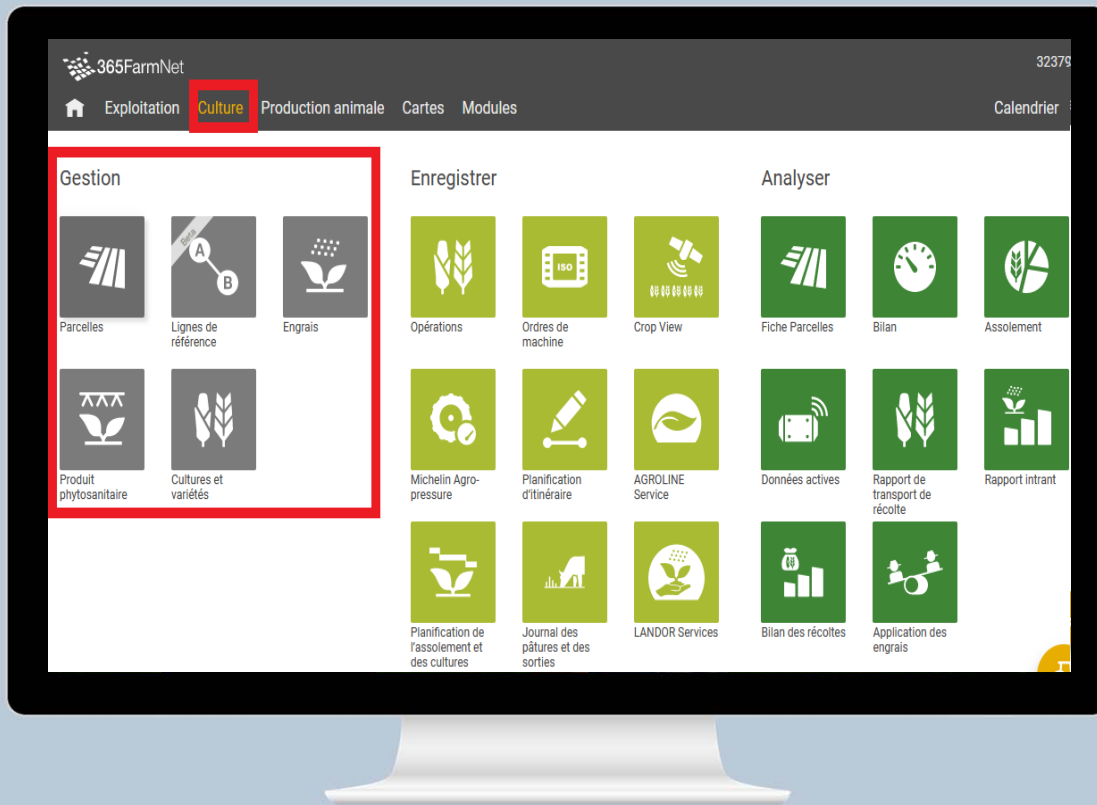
365FarmNet

32379

Exploitation Culture Production animale Cartes Modules

Calendrier

Gestion

Beta

A

B

Parcelles

Lignes de référence

Engrais

Produit phytosanitaire

Cultures et variétés

Enregistrer

ISO

Opérations

Ordres de machine

Crop View

Michelin Agro-pressure

Planification d'itinéraire

AGROLINE Service

Planification de l'assolement et des cultures

Journal des pâtures et des sorties

LANDOR Services

Analyser

Fiche Parcelles

Bilan

Assolement

Données actives

Rapport de transport de récolte

Rapport intrant

Bilan des récoltes

Application des engrais